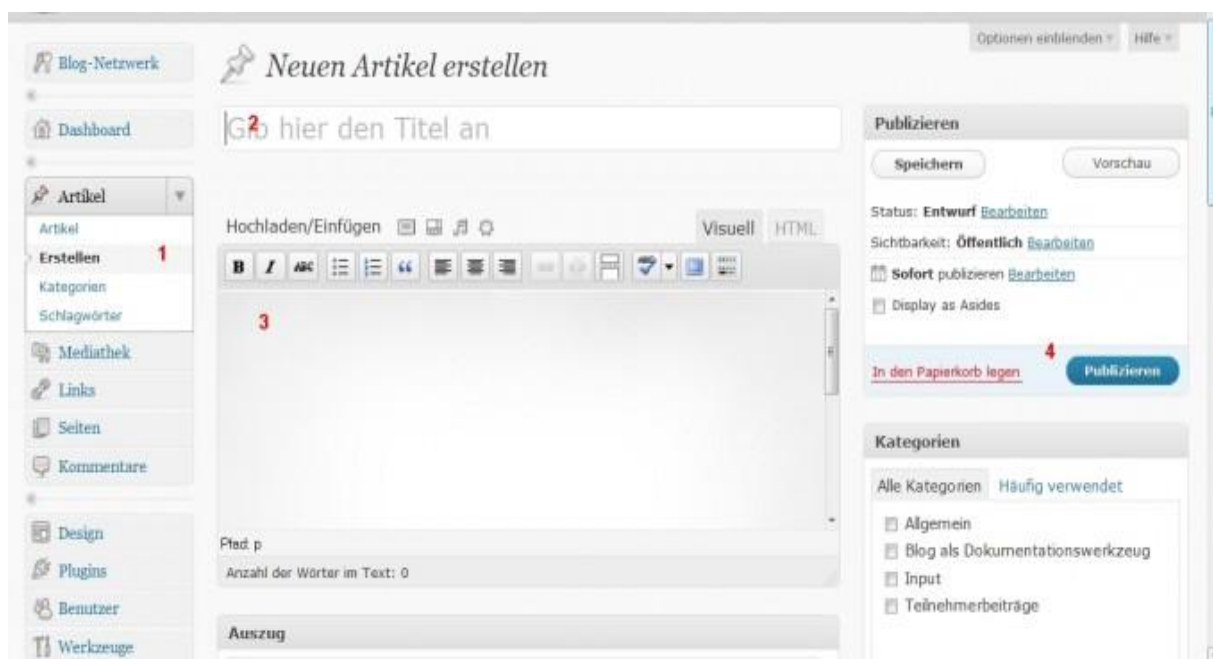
Optionen einblenden Hilfe

Blog-Netzwerk

Dashboard

Artikel

Artikel

Erstellen 1

Kategorien

Schlagwörter

Mediathek

Links

Seiten

Kommentare

Design

Plugins

Benutzer

Werkzeuge

Neuen Artikel erstellen

G2b hier den Titel an

Hochladen/Einfügen

Visuell HTML

B I

3

Pfad: p

Anzahl der Wörter im Text: 0

Auszug

Publizieren

Speichern

Vorschau

Status: Entwurf Bearbeiten

Sichtbarkeit: Öffentlich Bearbeiten

Sofort publizieren Bearbeiten

Display as Asides

4

In den Papierkorb legen

Publizieren

Kategorien

Alle Kategorien Häufig verwendet

Allgemein

Blog als Dokumentationswerkzeug

Input

Teilnehmerbeiträge